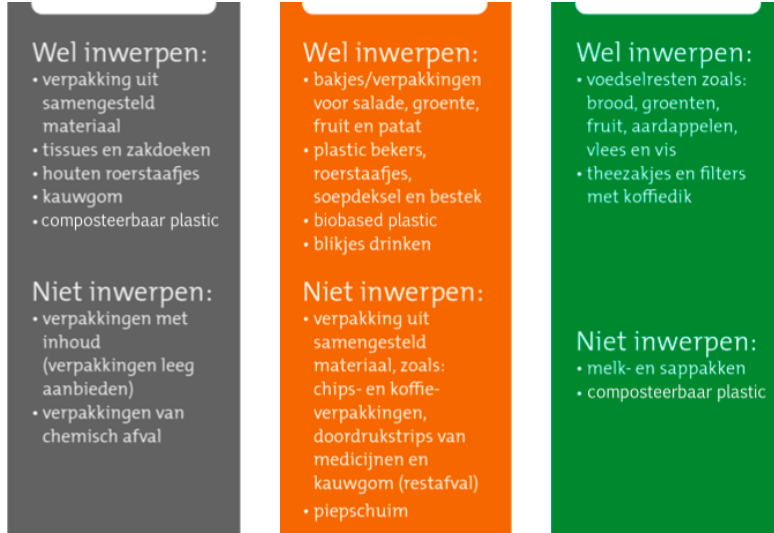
Wel inwerpen:
• verpakking uit samengesteld materiaal
• tissues en zakdoeken
• houten roerstaafjes
• kauwgom
• composteerbaar plastic

Niet inwerpen:
• verpakkingen met inhoud (verpakkingen leeg aanbieden)
• verpakkingen van chemisch afval

Wel inwerpen:
• bakjes/verpakkingen voor salade, groente, fruit en patat
• plastic bekers, roerstaafjes, soepdeksel en bestek
• biobased plastic
• blikjes drinken

Niet inwerpen:
• verpakking uit samengesteld materiaal, zoals: chips- en koffieverpakkingen, doordrukstrips van medicijnen en kauwgom (restafval)
• piepschuim

Wel inwerpen:
• voedselresten zoals: brood, groenten, fruit, aardappelen, vlees en vis
• theezakjes en filters met koffiedik

Niet inwerpen:
• melk- en sappakken
• composteerbaar plastic